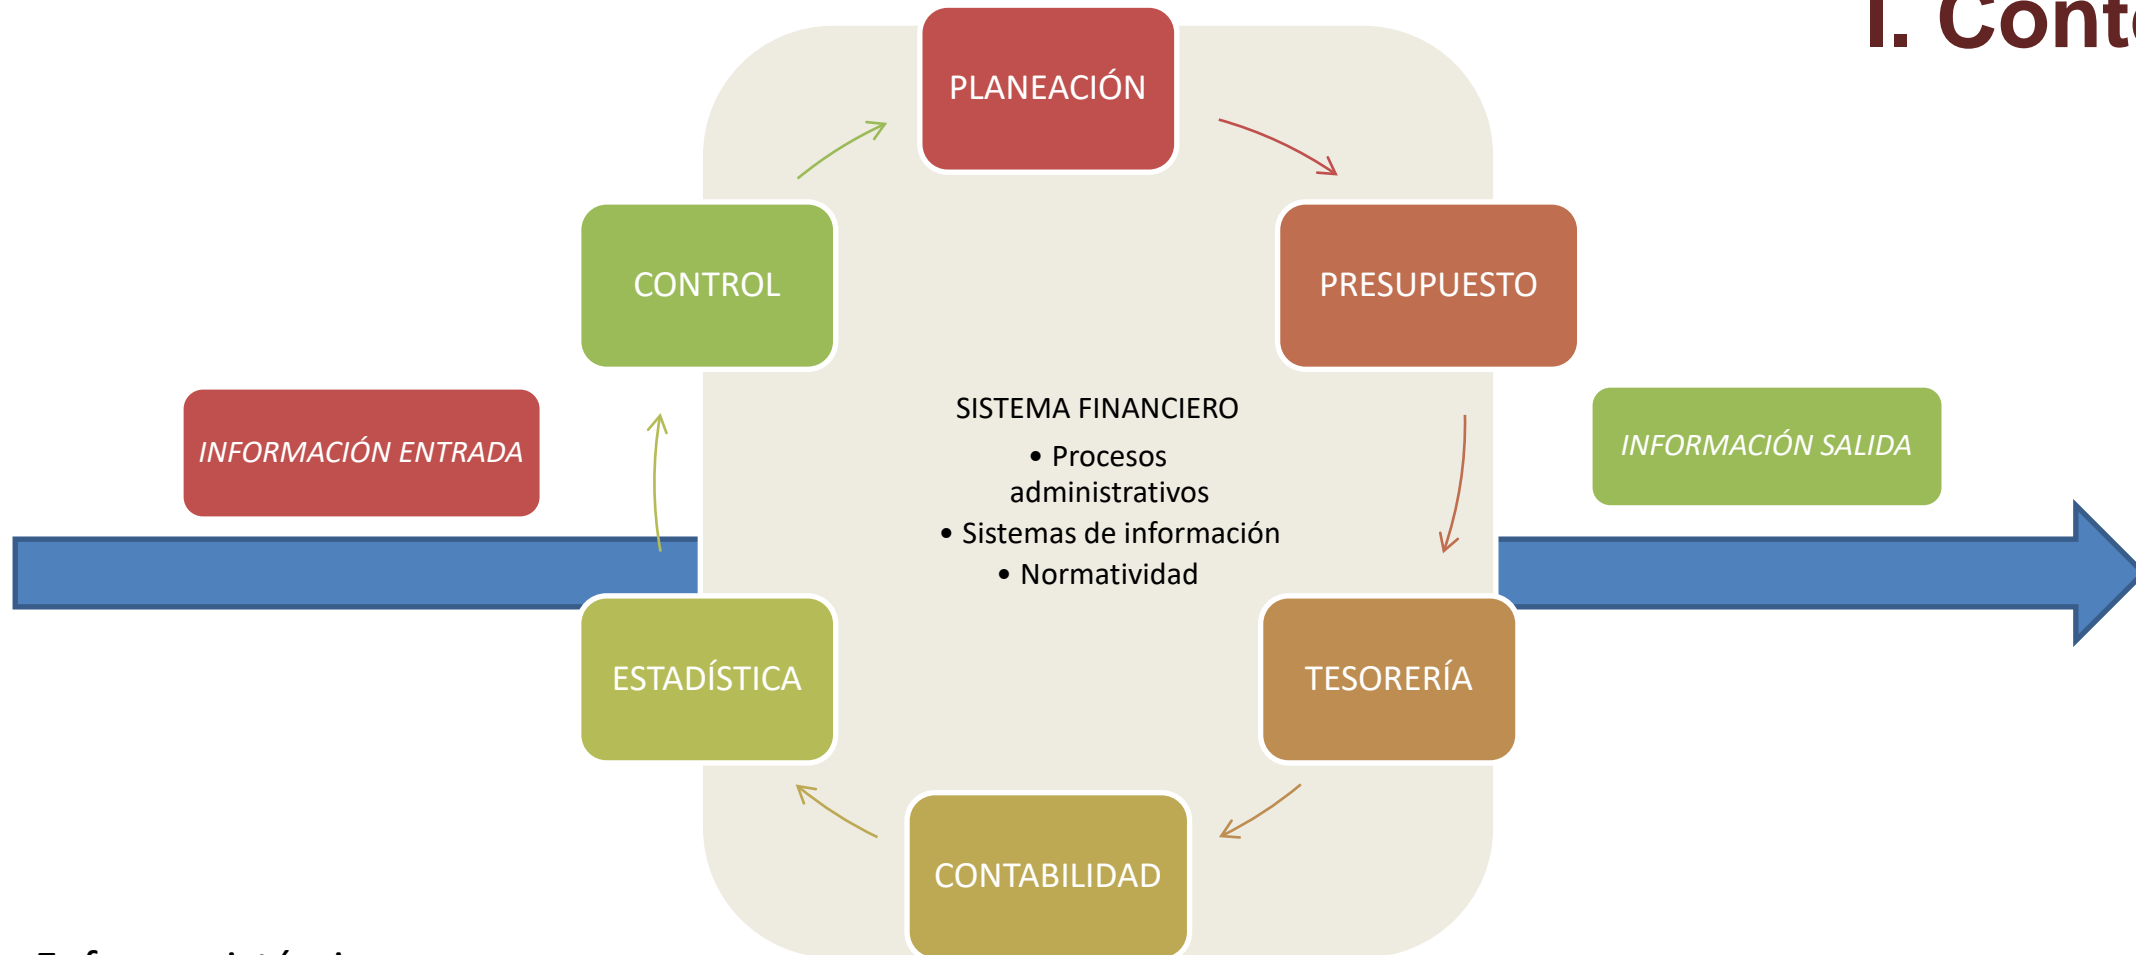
I. Cont

PLANEACIÓN

CONTROL

PRESUPUESTO

INFORMACIÓN ENTRADA

SISTEMA FINANCIERO
• Procesos administrativos
• Sistemas de información
• Normatividad

INFORMACIÓN SALIDA

ESTADÍSTICA

TESORERÍA

CONTABILIDAD

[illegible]